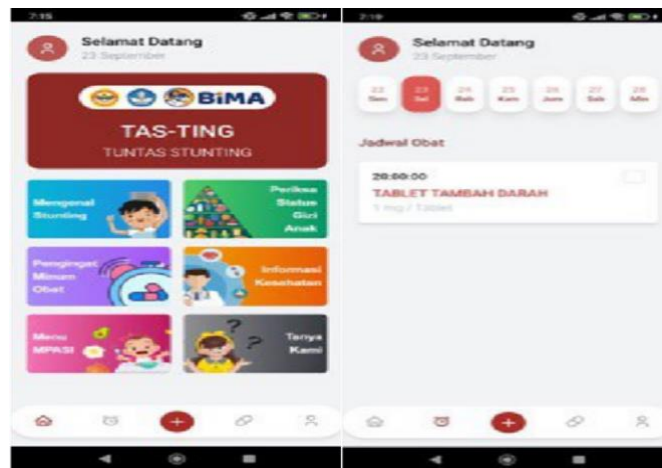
7:15

Selamat Datang
23 September

BIMA

TAS-TING
TUNTAS STUNTING

Mengenal Stunting

Periksa Status Gizi Anak

Pengingat Minum Obat

Informasi Kesehatan

Menu MPASI

Tanya Kami

7:19

Selamat Datang
23 September

22 Sen | 23 Sel | 24 Rab | 25 Kam | 26 Jum | 27 Sab | 28 Min

Jadwal Obat

20:00:00
TABLET TAMBAH DARAH
1 mg / Tablet